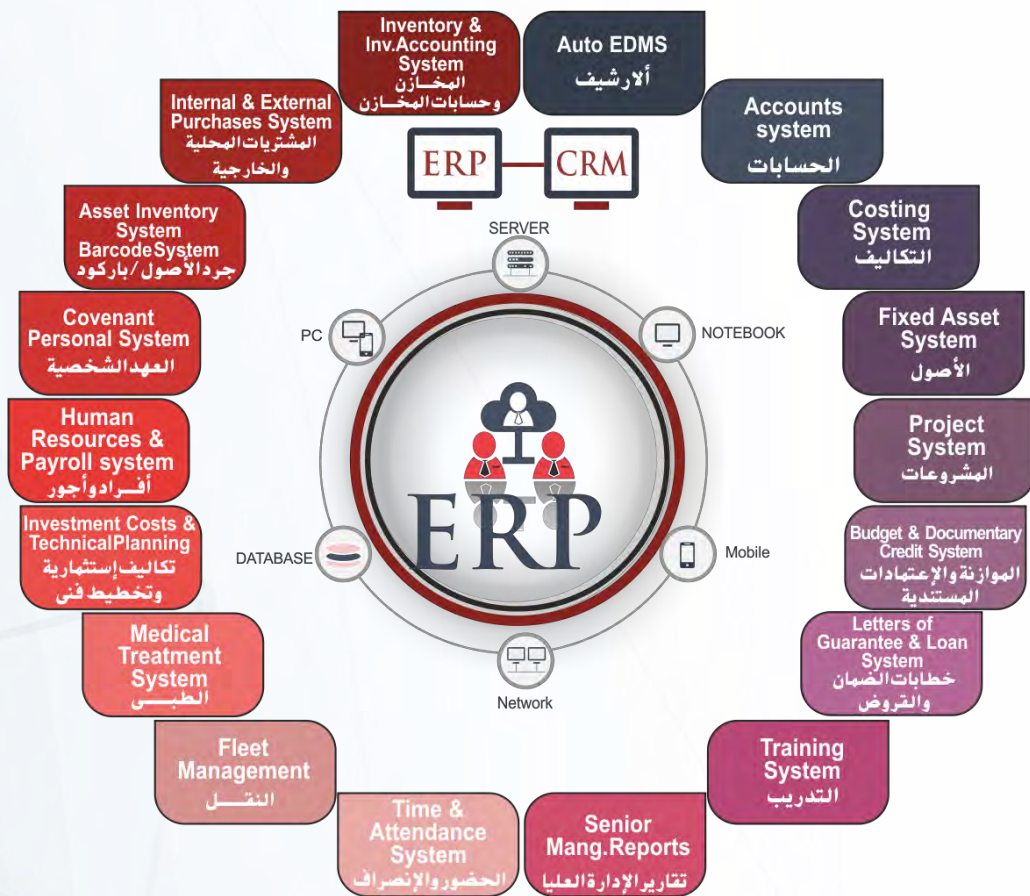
Inventory & Inv.Accounting System
المخـــازن
وحسابات المخـــازن

Auto EDMS
ألارشيف

Accounts system
الحسابات

Costing System
التكاليف

Fixed Asset System
الأصول

Project System
المشروعات

Budget & Documentary Credit System
الموازنة والإعتمادات المستندية

Letters of Guarantee & Loan System
خطابات الضمان والقروض

Training System
التدريب

Senior Mang.Reports
تقارير الإدارة العليا

Time & Attendance System
الحضور والإنصراف

Fleet Management
النقـــل

Medical Treatment System
الطبـــى

Investment Costs & TechnicalPlanning
تكاليف إستثمارية وتخطيط فنى

Human Resources & Payroll system
أفـراد وأجور

Covenant Personal System
العهد الشخصية

Asset Inventory System BarcodeSystem
جرد الأصول / باركود

Internal & External Purchases System
المشتريات المحلية والخارجية

ERP
CRM

SERVER
PC
NOTEBOOK
DATABASE
Mobile
Network

ERP